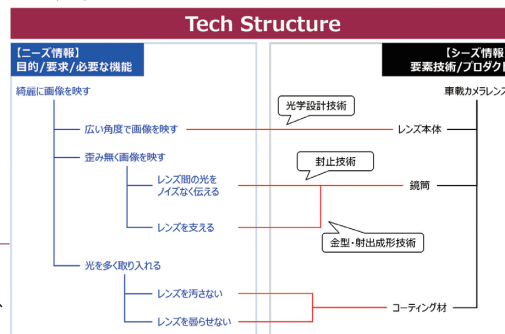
Tech Structure

【ニーズ情報】
目的/要求/必要な機能

綺麗に画像を映す

広い角度で画像を映す

歪み無く画像を映す

レンズ間の光を
ノイズなく伝える

レンズを支える

光を多く取り入れる

レンズを汚さない

レンズを曇らせない

【シーズ情報
要素技術/プロダクト

車載カメラレンズ

光学設計技術

レンズ本体

封止技術

鏡筒

金型・射出成形技術

コーティング材